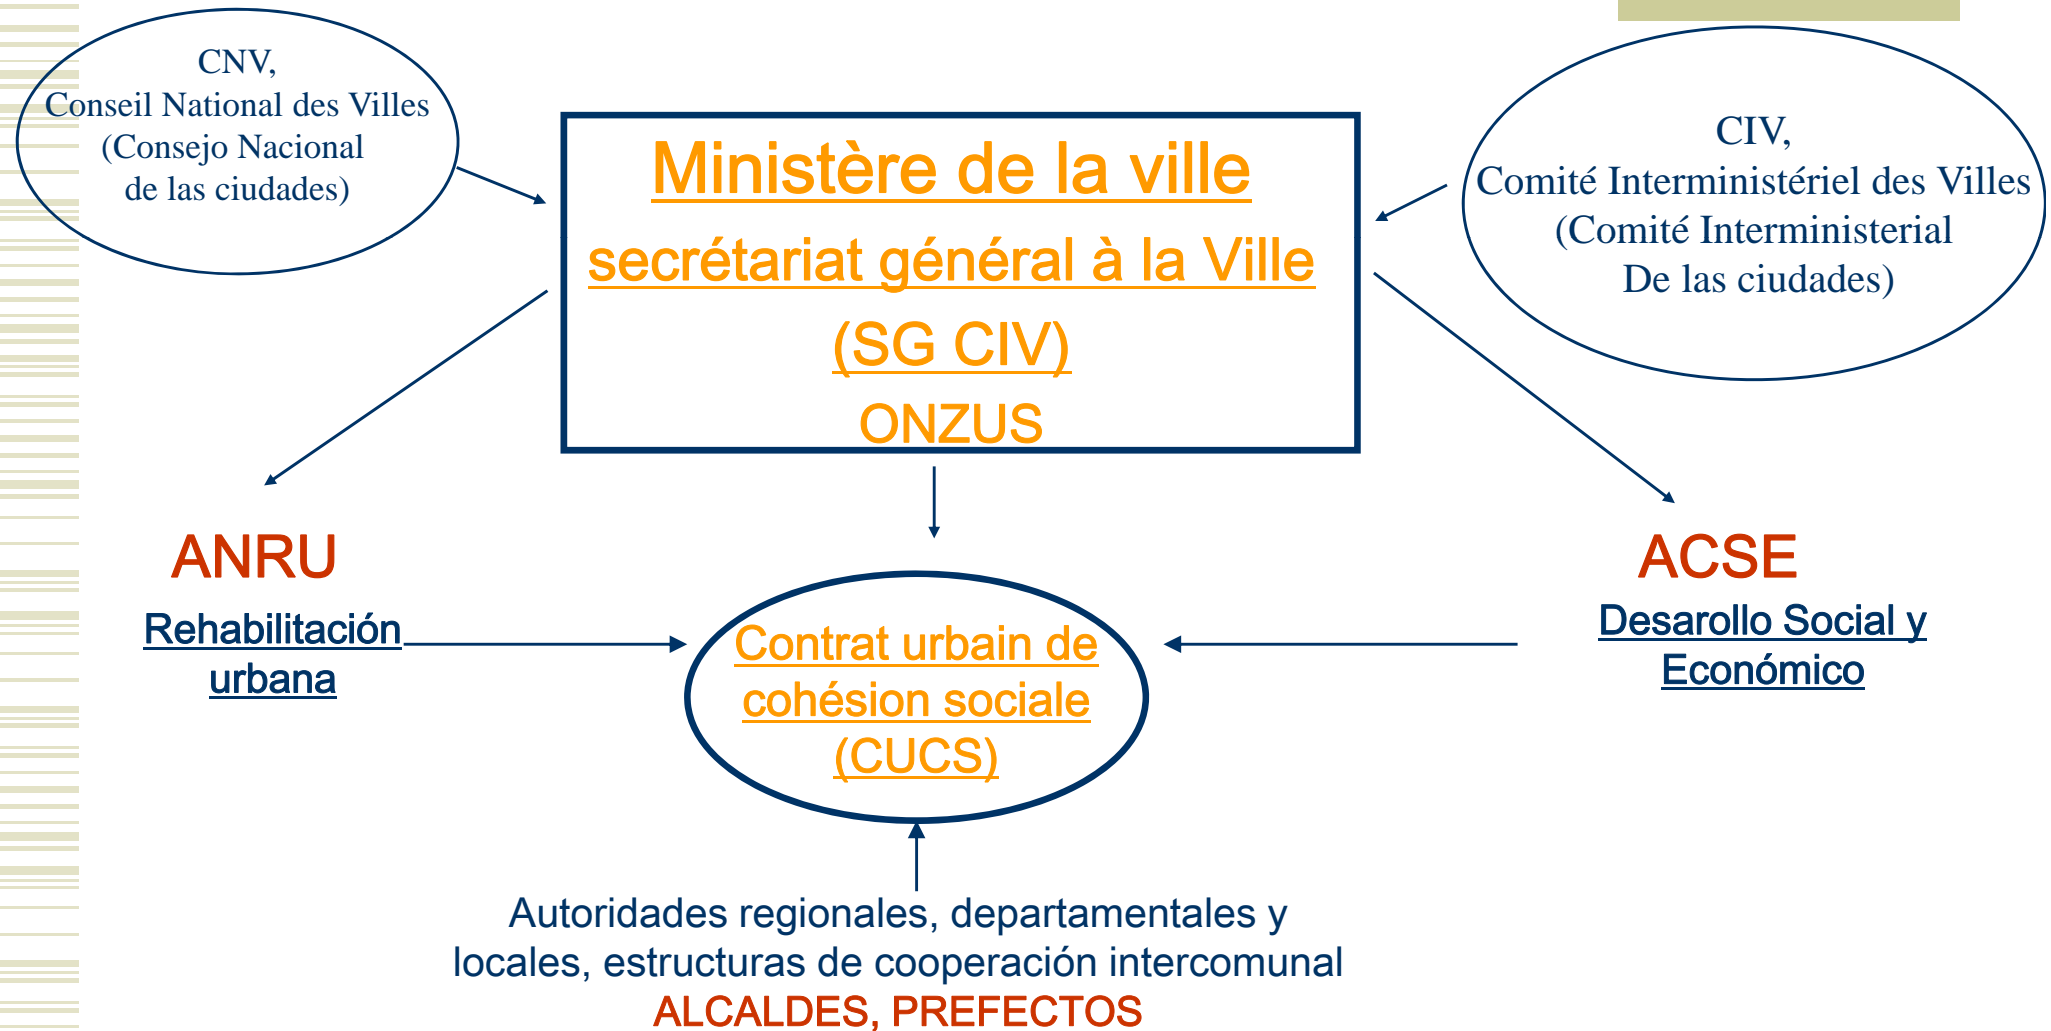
CNV,
Conseil National des Villes
(Consejo Nacional
de las ciudades)

Ministère de la ville
secrétariat général à la Ville
(SG CIV)
ONZUS

CIV,
Comité Interministériel des Villes
(Comité Interministerial
De las ciudades)

ANRU
Rehabilitación urbana

Contrat urbain de cohésion sociale (CUCS)

ACSE
Desarollo Social y Económico

Autoridades regionales, departamentales y locales, estructuras de cooperación intercomunal
ALCALDES, PREFECTOS